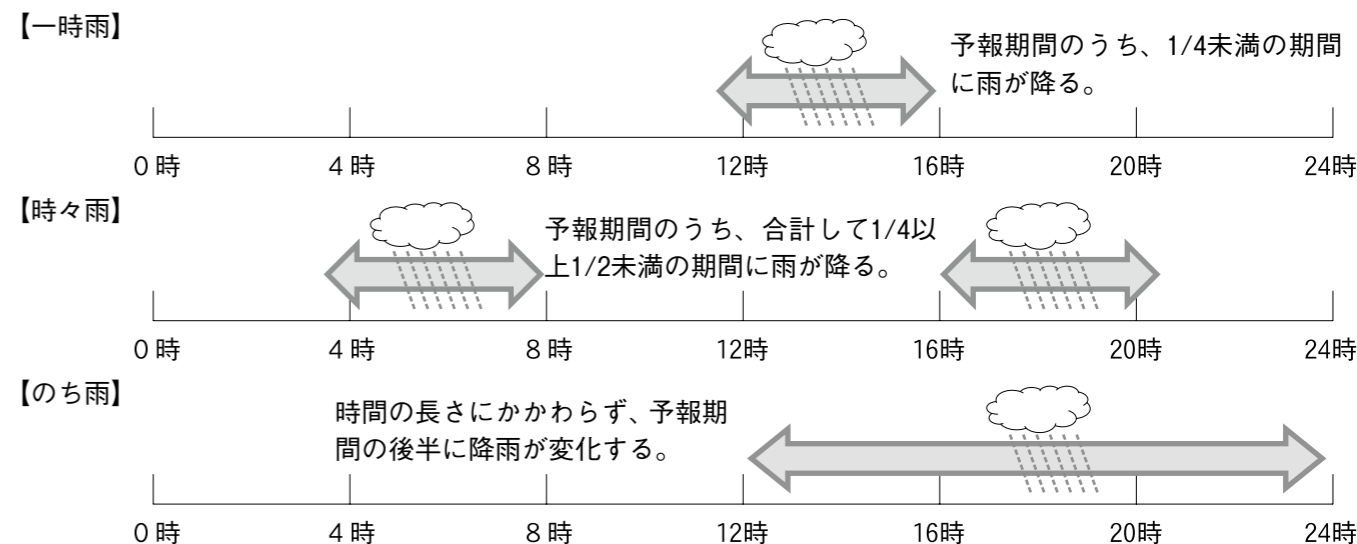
【一時雨】

予報期間のうち、1/4未満の期間に雨が降る。

0時 4時 8時 12時 16時 20時 24時

【時々雨】

予報期間のうち、合計して1/4以上1/2未満の期間に雨が降る。

0時 4時 8時 12時 16時 20時 24時

【のち雨】

時間の長さにかかわらず、予報期間の後半に降雨が変化する。

0時 4時 8時 12時 16時 20時 24時